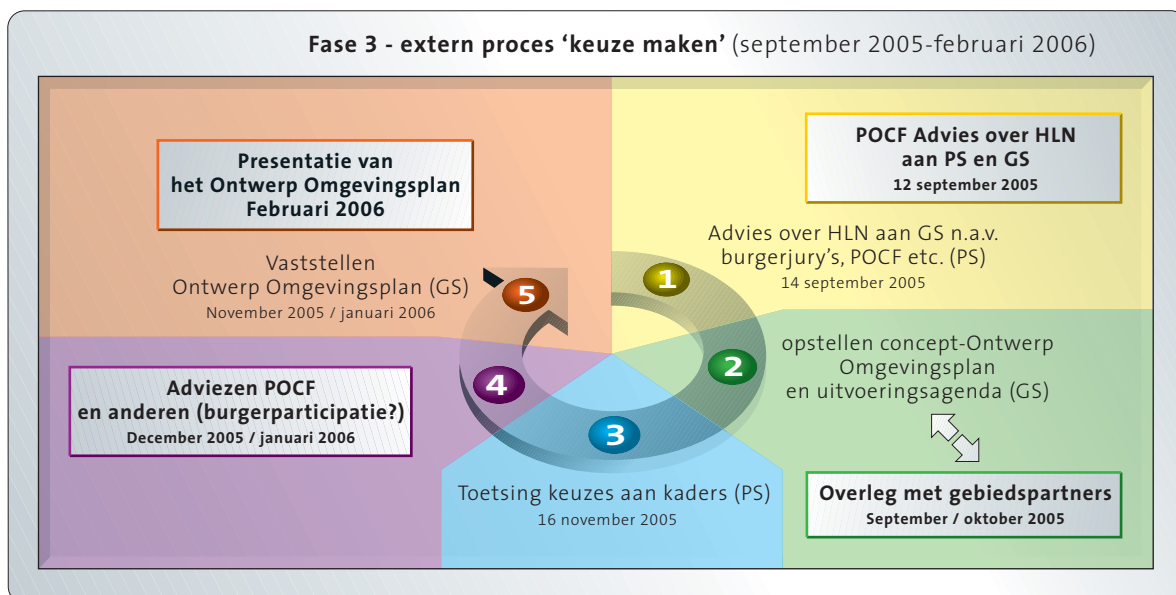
**Fase 3 - extern proces 'keuze maken'** (september 2005-februari 2006)

**POCF Advies over HLN aan PS en GS**
**12 september 2005**

1

Advies over HLN aan GS n.a.v. burgerjury's, POCF etc. (PS)
14 september 2005

2

opstellen concept-Ontwerp Omgevingsplan en uitvoeringsagenda (GS)

**Overleg met gebiedspartners**
**September / oktober 2005**

3

Toetsing keuzes aan kaders (PS)
16 november 2005

4

**Adviezen POCF en anderen (burgerparticipatie?)**
**December 2005 / januari 2006**

5

Vaststellen Ontwerp Omgevingsplan (GS)
November 2005 / januari 2006

**Presentatie van het Ontwerp Omgevingsplan Februari 2006**